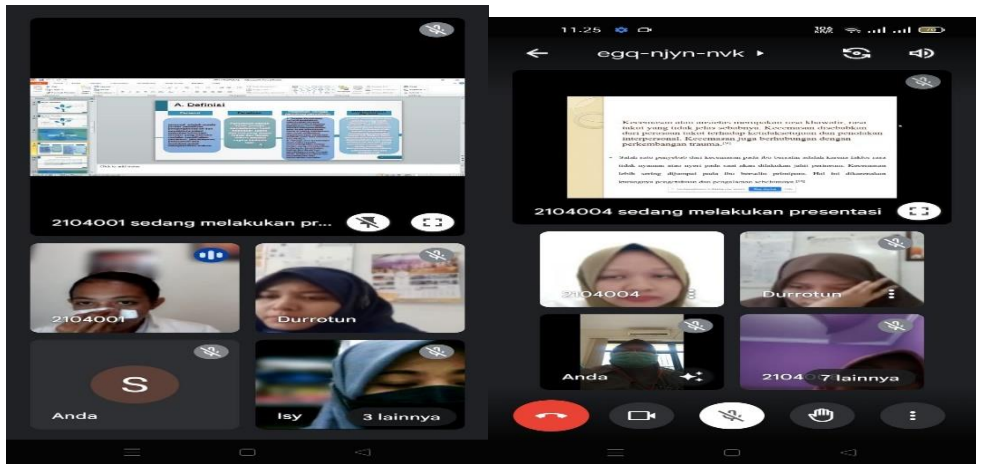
A. Definisi

2104001 sedang melakukan pr...

2104001

Durrotun

S

Anda

Isy

3 lainnya

11.25

egq-njyn-nvk

Kecemasan atau ansietas merupakan rasa khawatir, rasa takut yang tidak jelas sebabnya. Kecemasan disebabkan dari perasaan takut terhadap ketidaktentuan dan penolakan interpersonal. Kecemasan juga berhubungan dengan perkembangan trauma.

Salah satu penyebab dari kecemasan pada ibu bersalin adalah karena takut sakit, tidak nyaman atau nyeri pada saat akan dilakukan jalan persalinan. Kecemasan lebih sering dijumpai pada ibu bersalin primipara. Hal ini dikarenakan kurangnya pengetahuan dan pengalaman sebelumnya.

2104004 sedang melakukan presentasi

2104004

Durrotun

Anda

2104

7 lainnya